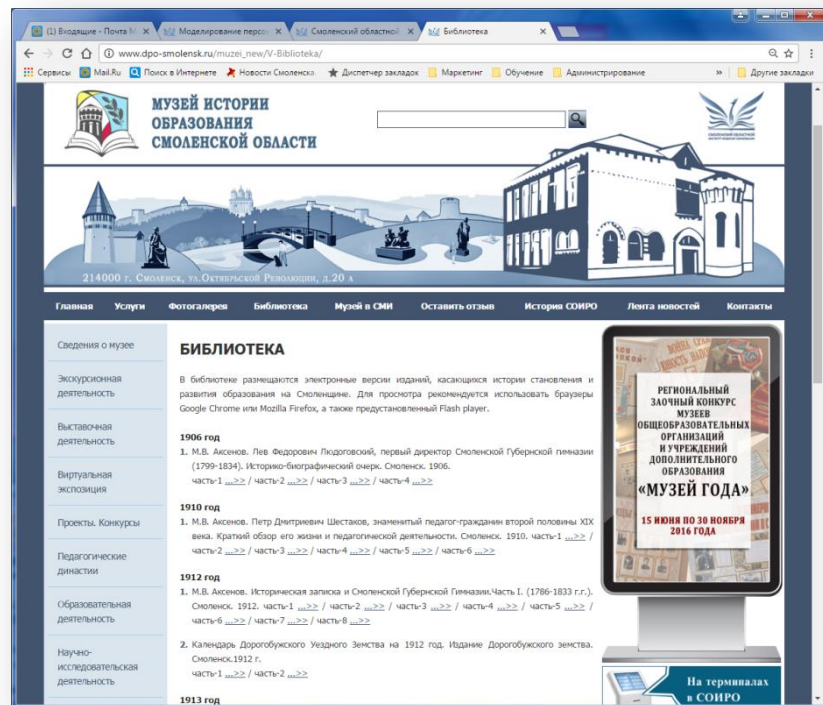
(1) Входящие - Почта M ×
Моделирование персо ×
Смоленский областной ×
Библиотека ×

www.dpo-smolensk.ru/muzei_new/V-Biblioteka/

Сервисы Mail.Ru Поиск в Интернете Новости Смоленска Диспетчер закладок Маркетинг Обучение Администрирование » Другие закладки

МУЗЕЙ ИСТОРИИ ОБРАЗОВАНИЯ СМОЛЕНСКОЙ ОБЛАСТИ

214000 г. Смоленск, ул.Октябрьской Революции, д.20 а

Главная Услуги Фотогалерея Библиотека Музей в СМИ Оставить отзыв История СОИРО Лента новостей Контакты

Сведения о музее
Экскурсионная деятельность
Выставочная деятельность
Виртуальная экспозиция
Проекты. Конкурсы
Педагогические династии
Образовательная деятельность
Научно-исследовательская деятельность

БИБЛИОТЕКА

В библиотеке размещаются электронные версии изданий, касающихся истории становления и развития образования на Смоленщине. Для просмотра рекомендуется использовать браузеры Google Chrome или Mozilla Firefox, а также предустановленный Flash player.

1906 год
1. М.В. Аксенов. Лев Федорович Людоговский, первый директор Смоленской Губернской гимназии (1799-1834). Историко-биографический очерк. Смоленск. 1906.
часть-1 ...>> / часть-2 ...>> / часть-3 ...>> / часть-4 ...>>

1910 год
1. М.В. Аксенов. Петр Дмитриевич Шестаков, знаменитый педагог-гражданин второй половины XIX века. Краткий обзор его жизни и педагогической деятельности. Смоленск. 1910. часть-1 ...>> / часть-2 ...>> / часть-3 ...>> / часть-4 ...>> / часть-5 ...>> / часть-6 ...>>

1912 год
1. М.В. Аксенов. Историческая записка и Смоленской Губернской Гимназии.Часть I. (1786-1833 г.г.). Смоленск. 1912. часть-1 ...>> / часть-2 ...>> / часть-3 ...>> / часть-4 ...>> / часть-5 ...>> / часть-6 ...>> / часть-7 ...>> / часть-8 ...>>

2. Календарь Дорогобужского Уездного Земства на 1912 год. Издание Дорогобужского земства. Смоленск.1912 г.
часть-1 ...>> / часть-2 ...>>

1913 год

РЕГИОНАЛЬНЫЙ ЗАОЧНЫЙ КОНКУРС МУЗЕЕВ ОБЩЕОБРАЗОВАТЕЛЬНЫХ ОРГАНИЗАЦИЙ И УЧРЕЖДЕНИЙ ДОПОЛНИТЕЛЬНОГО ОБРАЗОВАНИЯ
«МУЗЕЙ ГОДА»
15 ИЮНЯ ПО 30 НОЯБРЯ 2016 ГОДА

На терминалах в СОИРО